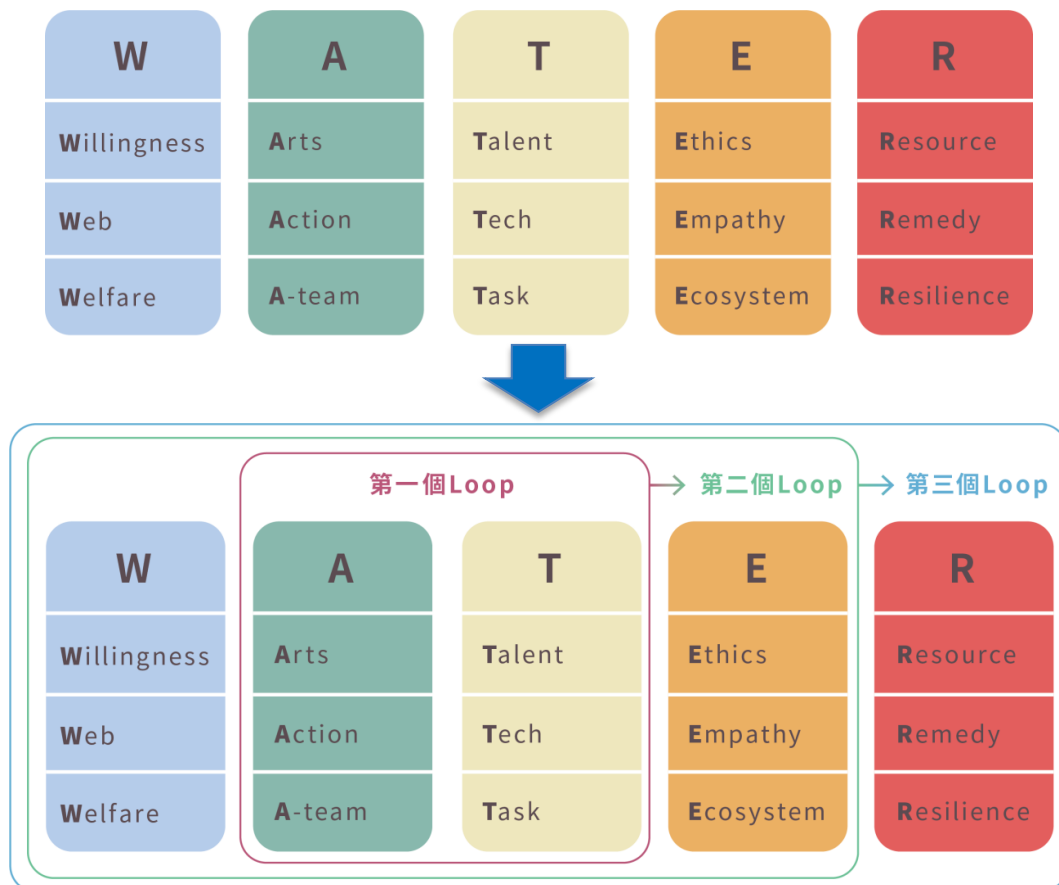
| W | A | T | E | R |
|---|---|---|---|---|
| Willingness | Arts | Talent | Ethics | Resource |
| Web | Action | Tech | Empathy | Remedy |
| Welfare | A-team | Task | Ecosystem | Resilience |

第一個Loop → 第二個Loop → 第三個Loop

| W | A | T | E | R |
|---|---|---|---|---|
| Willingness | Arts | Talent | Ethics | Resource |
| Web | Action | Tech | Empathy | Remedy |
| Welfare | A-team | Task | Ecosystem | Resilience |